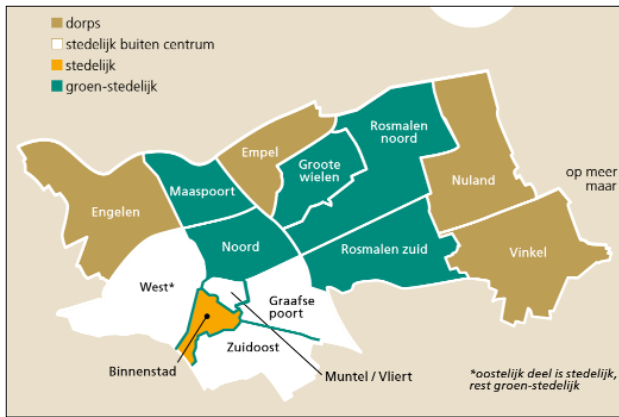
dorps
stedelijk buiten centrum
stedelijk
groen-stedelijk

Rosmalen noord
Empel
Groote wielen
op meer maar
Nuland
Maaspoort
Engelen
Noord
Rosmalen zuid
Vinkel
West*
Graafse poort
Zuidoost
Binnenstad
Muntel / Vliert
*oostelijk deel is stedelijk, rest groen-stedelijk